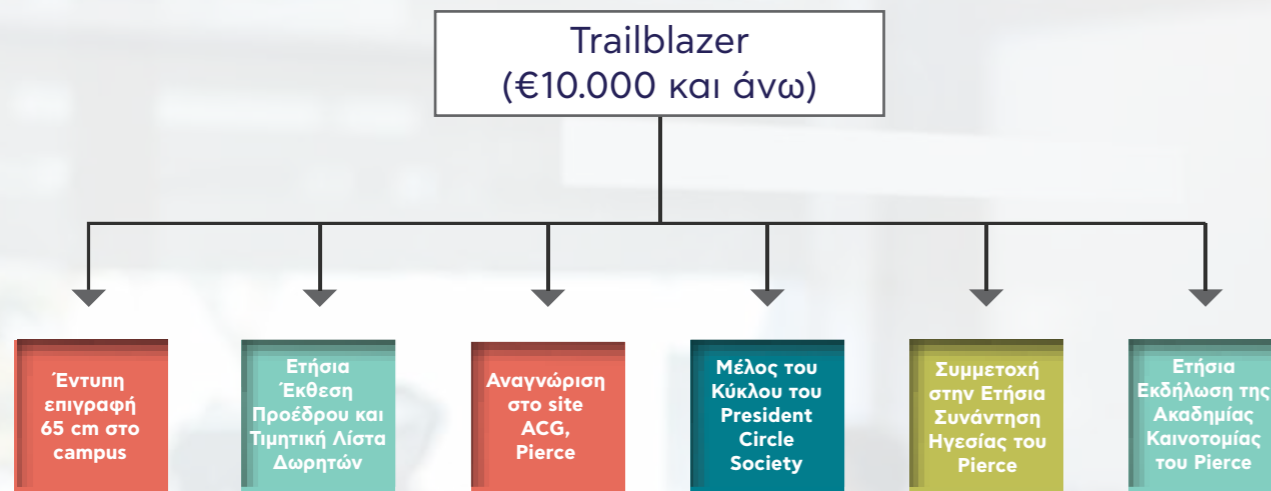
Trailblazer
(€10.000 και άνω)

Έντυπη επιγραφή 65 cm στο campus

Ετήσια Έκθεση Προέδρου και Τιμητική Λίστα Δωρητών

Αναγνώριση στο site ACG, Pierce

Μέλος του Κύκλου του President Circle Society

Συμμετοχή στην Ετήσια Συνάντηση Ηγεσίας του Pierce

Ετήσια Εκδήλωση της Ακαδημίας Καινοτομίας του Pierce